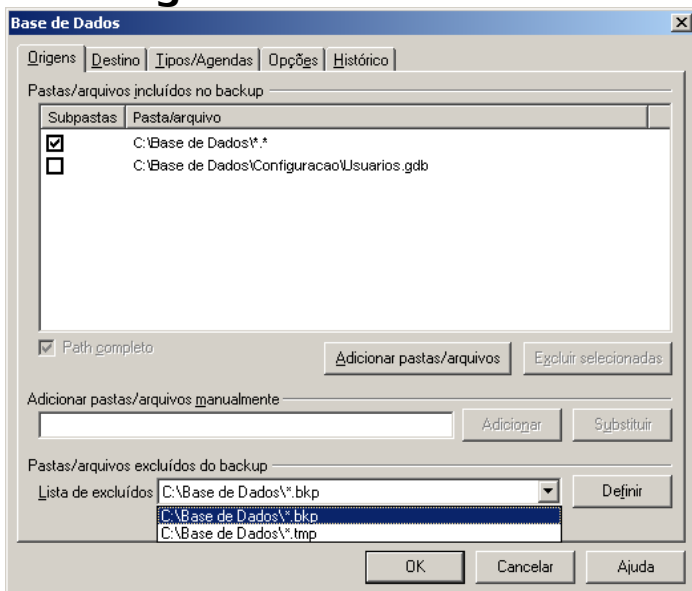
Base de Dados

Origens | Destino | Tipos/Agendas | Opções | Histórico

Pastas/arquivos incluídos no backup

| Subpastas | Pasta/arquivo |
|---|---|
| ☑ | C:\Base de Dados\*.* |
| ☐ | C:\Base de Dados\Configuracao\Usuarios.gdb |

Path completo

Adicionar pastas/arquivos

Excluir selecionadas

Adicionar pastas/arquivos manualmente

Adicionar

Substituir

Pastas/arquivos excluídos do backup

Lista de excluídos C:\Base de Dados\*.bkp

Definir

C:\Base de Dados\*.bkp
C:\Base de Dados\*.tmp

OK

Cancelar

Ajuda